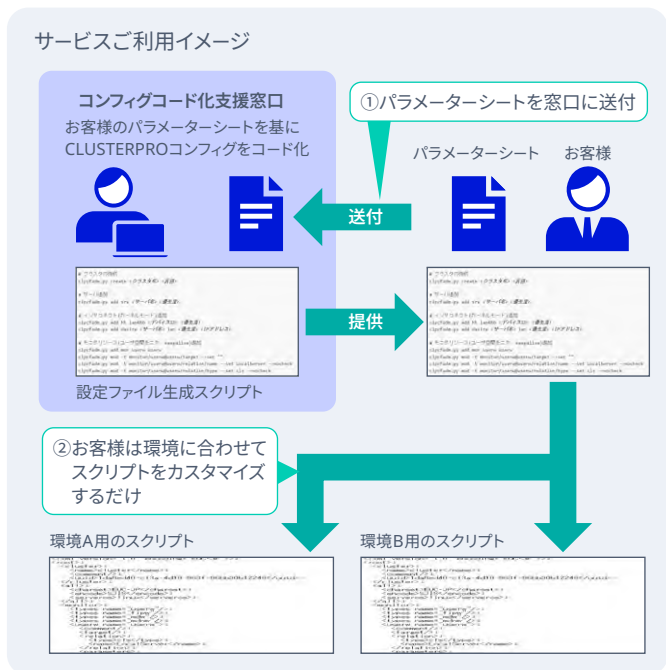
サービスご利用イメージ

コンフィグコード化支援窓口

お客様のパラメーターシートを基にCLUSTERPROコンフィグをコード化

①パラメーターシートを窓口に送付

パラメーターシート

お客様

送付

提供

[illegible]

設定ファイル生成スクリプト

②お客様は環境に合わせてスクリプトをカスタマイズするだけ

環境A用のスクリプト

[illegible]

環境B用のスクリプト

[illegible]